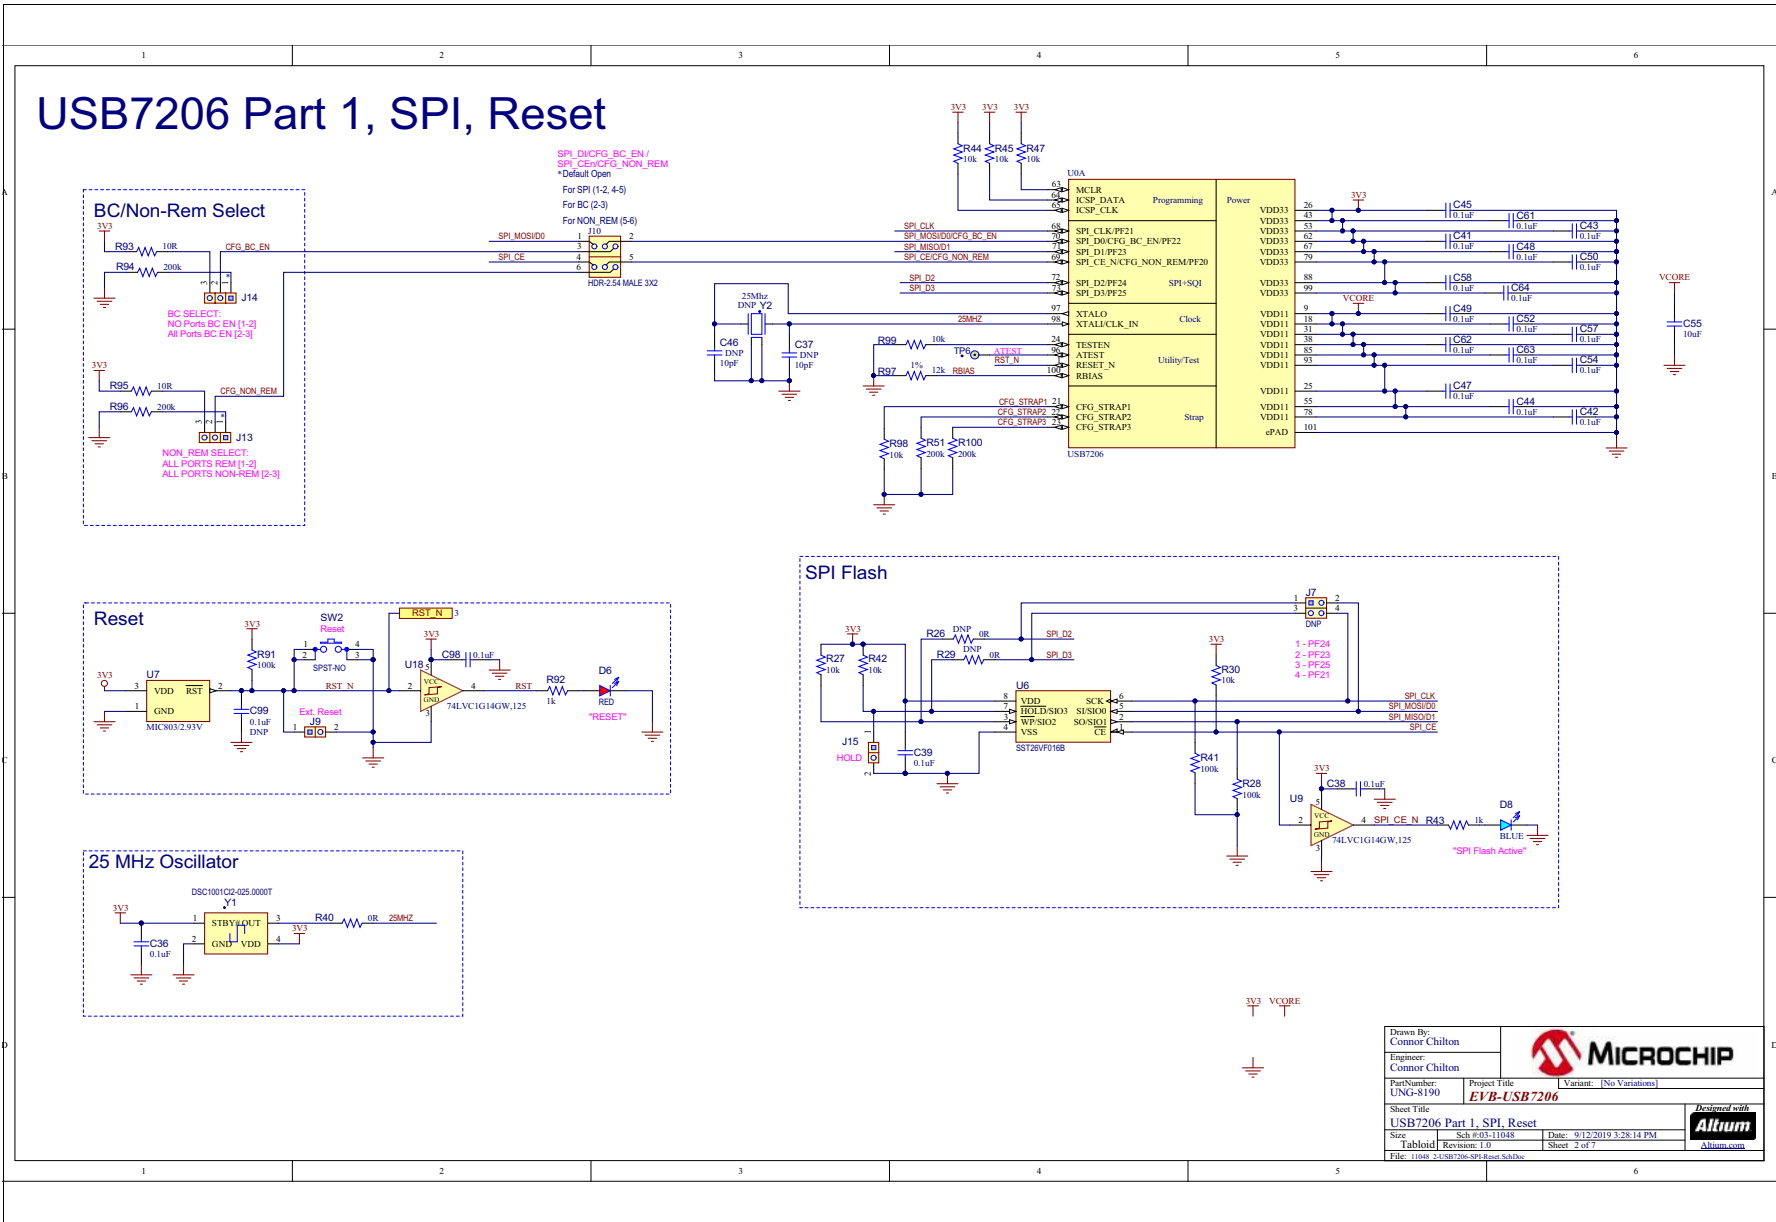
1 2 3 4 5 6

USB7206 Part 1, SPI, Reset

BC/Non-Rem Select

3V3
R93 10R CFG_BC_EN
R94 200k
J14
BC SELECT:
NO Ports BC EN [1-2]
All Ports BC EN [2-3]

3V3
R95 10R CFG_NON_REM
R96 200k
J13
NON_REM SELECT:
ALL PORTS REM [1-2]
ALL PORTS NON-REM [2-3]

SPI_DI/CFG_BC_EN /
SPI_CEn/CFG_NON_REM
* Default Open
For SPI (1-2, 4-5)
For BC (2-3)
For NON_REM (5-6)
SPI_MOSI/D0 J10
SPI_CE
HDR-2.54 MALE 3X2

3V3 3V3 3V3
R44 10k R45 10k R47 10k
U0A
MCLR
ICSP_DATA
ICSP_CLK
Programming
Power
SPI_CLK
SPI_MOSI/D0/CFG_BC_EN
SPI_MISO/D1
SPI_CE/CFG_NON_REM
SPI_CLK/PF21
SPI_D0/CFG_BC_EN/PF22
SPI_D1/PF23
SPI_CE_N/CFG_NON_REM/PF20
SPI_D2
SPI_D3
SPI_D2/PF24
SPI_D3/PF25
SPI+SQI
25Mhz
DNP Y2
25MHZ
XTALO
XTALI/CLK_IN
Clock
C46 DNP 10pF
C37 DNP 10pF
R99 10k
TP6 ATEST
RST_N
R97 1% 12k RBIAS
TESTEN
ATEST
RESET_N
RBIAS
Utility/Test
CFG_STRAP1
CFG_STRAP2
CFG_STRAP3
Strap
R98 10k R51 200k R100 200k
USB7206
VDD33 VDD33 VDD33 VDD33 VDD33 VDD33 VDD33 VDD33
VDD11 VDD11 VDD11 VDD11 VDD11 VDD11 VDD11 VDD11 VDD11 VDD11
ePAD
3V3
C45 0.1uF C61 0.1uF C43 0.1uF C41 0.1uF C48 0.1uF C50 0.1uF C58 0.1uF C64 0.1uF
VCORE
C49 0.1uF C52 0.1uF C57 0.1uF C62 0.1uF C63 0.1uF C54 0.1uF C47 0.1uF C44 0.1uF C42 0.1uF
VCORE
C55 10uF

Reset
SW2 Reset
SPST-NO
3V3
R91 100k
RST_N
3V3
U7
VDD RST
GND
MIC803/2.93V
C99 0.1uF DNP
Ext. Reset
J9
3V3
U18
C98 0.1uF
VCC
GND
74LVC1G14GW,125
RST
R92 1k
D6
RED
"RESET"

SPI Flash
J7
DNP
1 - PF24
2 - PF23
3 - PF25
4 - PF21
3V3
R27 10k R42 10k
R26 DNP 0R SPI_D2
R29 DNP 0R SPI_D3
3V3
R30 10k
U6
VDD SCK
HOLD/SIO3 SI/SIO0
WP/SIO2 SO/SIO1
VSS CE
SST26VF016B
SPI_CLK
SPI_MOSI/D0
SPI_MISO/D1
SPI_CE
J15
HOLD
C39 0.1uF
R41 100k
R28 100k
3V3
U9
C38 0.1uF
VCC
GND
SPI_CE_N
R43 1k
D8
BLUE
74LVC1G14GW,125
"SPI Flash Active"

25 MHz Oscillator
DSC1001CI2-025.0000T
Y1
3V3
STBY OUT
GND VDD
R40 0R 25MHZ
3V3
C36 0.1uF

3V3 VCORE

Drawn By:
Connor Chilton
Engineer:
Connor Chilton
MICROCHIP
PartNumber:
UNG-8190
Project Title
EVB-USB7206
Variant: [No Variations]
Sheet Title
USB7206 Part 1, SPI, Reset
Designed with
Altium
Size
Tabloid
Sch #:03-11048
Revision: 1.0
Date: 9/12/2019 3:28:14 PM
Sheet 2 of 7
Altium.com
File: 11048_2-USB7206-SPI-Reset.SchDoc